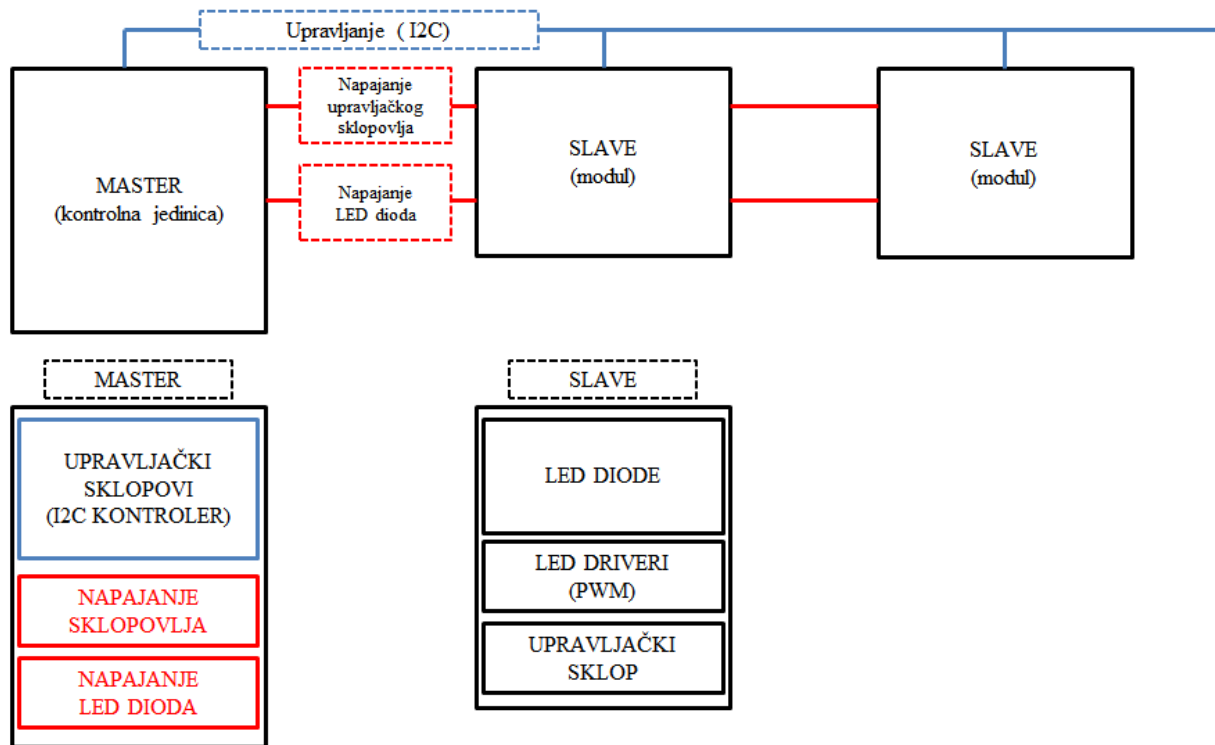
Upravljanje (I2C)

MASTER
(kontrolna jedinica)

Napajanje
upravljačkog
sklopovlja

Napajanje
LED dioda

SLAVE
(modul)

SLAVE
(modul)

MASTER

UPRAVLJAČKI
SKLOPOVI
(I2C KONTROLER)

NAPAJANJE
SKLOPOVLJA

NAPAJANJE
LED DIODA

SLAVE

LED DIODE

LED DRIVERI
(PWM)

UPRAVLJAČKI
SKLOP